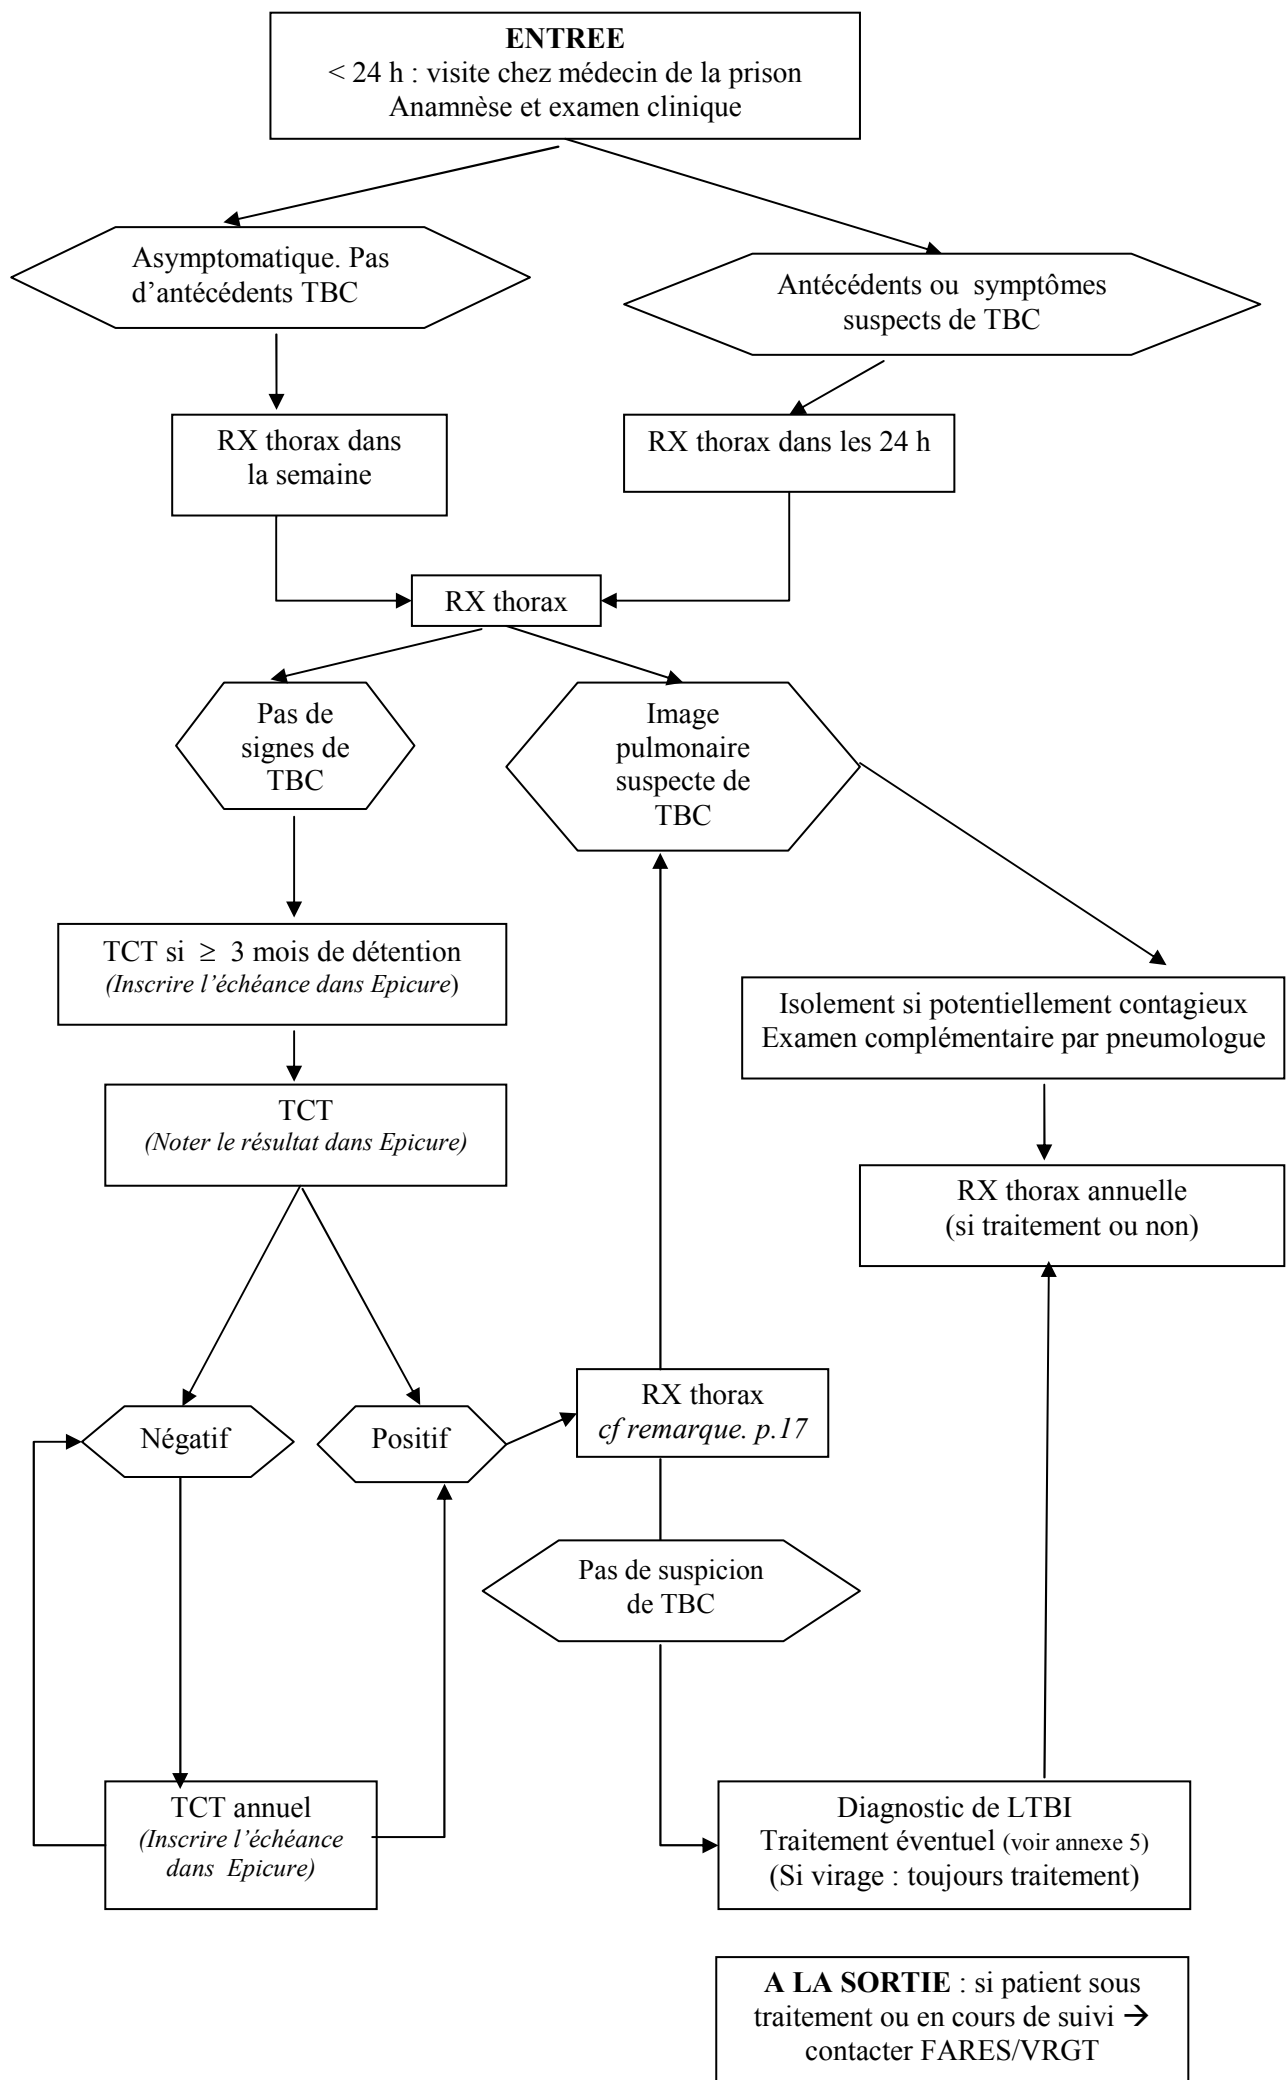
ENTREE
< 24 h : visite chez médecin de la prison
Anamnèse et examen clinique

Asymptomatique. Pas d'antécédents TBC

Antécédents ou symptômes suspects de TBC

RX thorax dans la semaine

RX thorax dans les 24 h

RX thorax

Pas de signes de TBC

Image pulmonaire suspecte de TBC

TCT si $\geq$ 3 mois de détention
(Inscrire l'échéance dans Epicure)

Isolement si potentiellement contagieux
Examen complémentaire par pneumologue

TCT
(Noter le résultat dans Epicure)

RX thorax annuelle
(si traitement ou non)

Négatif

Positif

RX thorax
cf remarque. p.17

Pas de suspicion de TBC

TCT annuel
(Inscrire l'échéance dans Epicure)

Diagnostic de LTBI
Traitement éventuel (voir annexe 5)
(Si virage : toujours traitement)

A LA SORTIE : si patient sous traitement ou en cours de suivi $\rightarrow$ contacter FARES/VRGT